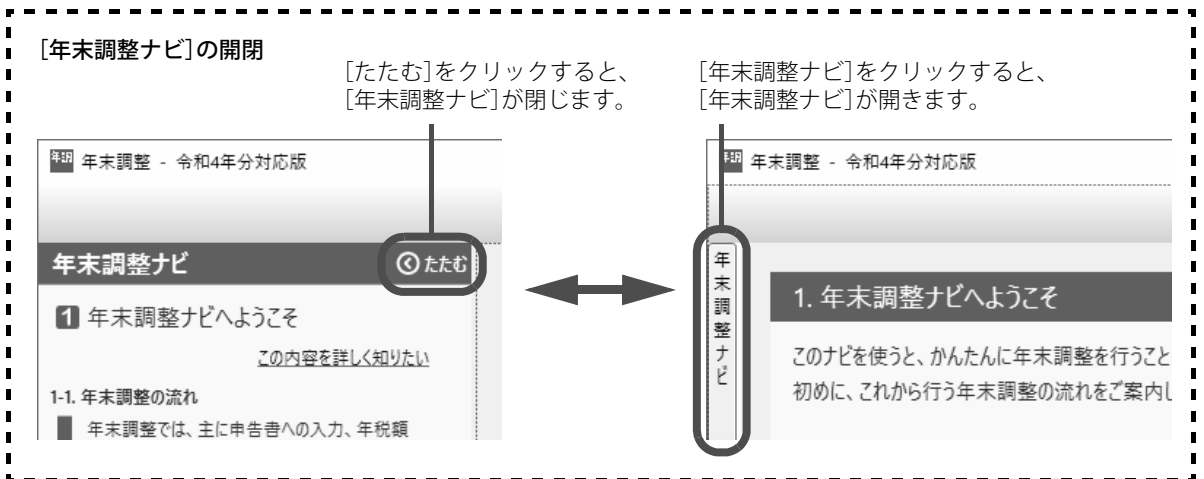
[年末調整ナビ]の開閉

[たたむ]をクリックすると、[年末調整ナビ]が閉じます。

[年末調整ナビ]をクリックすると、[年末調整ナビ]が開きます。

年調 年末調整 - 令和4年分対応版

年末調整ナビ

たたむ

1 年末調整ナビへようこそ

この内容を詳しく知りたい

1-1. 年末調整の流れ

年末調整では、主に申告書への入力、年税額

年調 年末調整 - 令和4年分対応版

年末調整ナビ

1. 年末調整ナビへようこそ

このナビを使うと、かんたんに年末調整を行うこと

初めに、これから行う年末調整の流れをご案内し